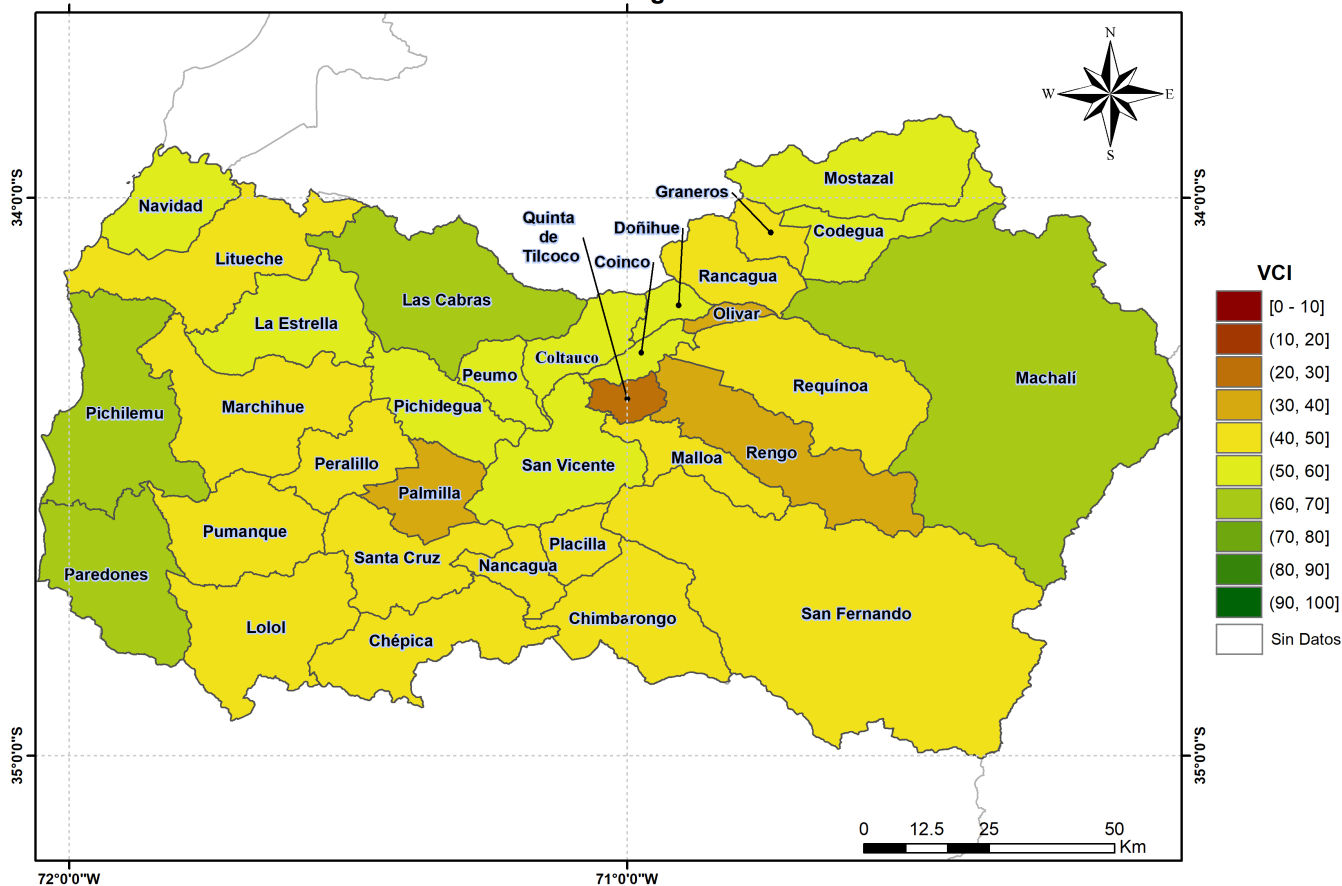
N
W E
S

34°0'0"S
34°0'0"S
35°0'0"S
35°0'0"S

Navidad
Mostazal
Graneros
Quinta de Tilcoco
Doñihue
Codegua
Litueche
Coinco
Rancagua
Las Cabras
La Estrella
Olivar
Coltauco
Pichilemu
Peumo
Requínoa
Machalí
Marchihue
Pichidegua
Peralillo
San Vicente
Malloa
Rengo
Palmilla
Pumanque
Placilla
Santa Cruz
Nancagua
Paredones
Lolol
Chépica
Chimbarongo
San Fernando

VCI
[0 - 10]
(10, 20]
(20, 30]
(30, 40]
(40, 50]
(50, 60]
(60, 70]
(70, 80]
(80, 90]
(90, 100]
Sin Datos

0 12.5 25 50
Km

72°0'0"W
71°0'0"W